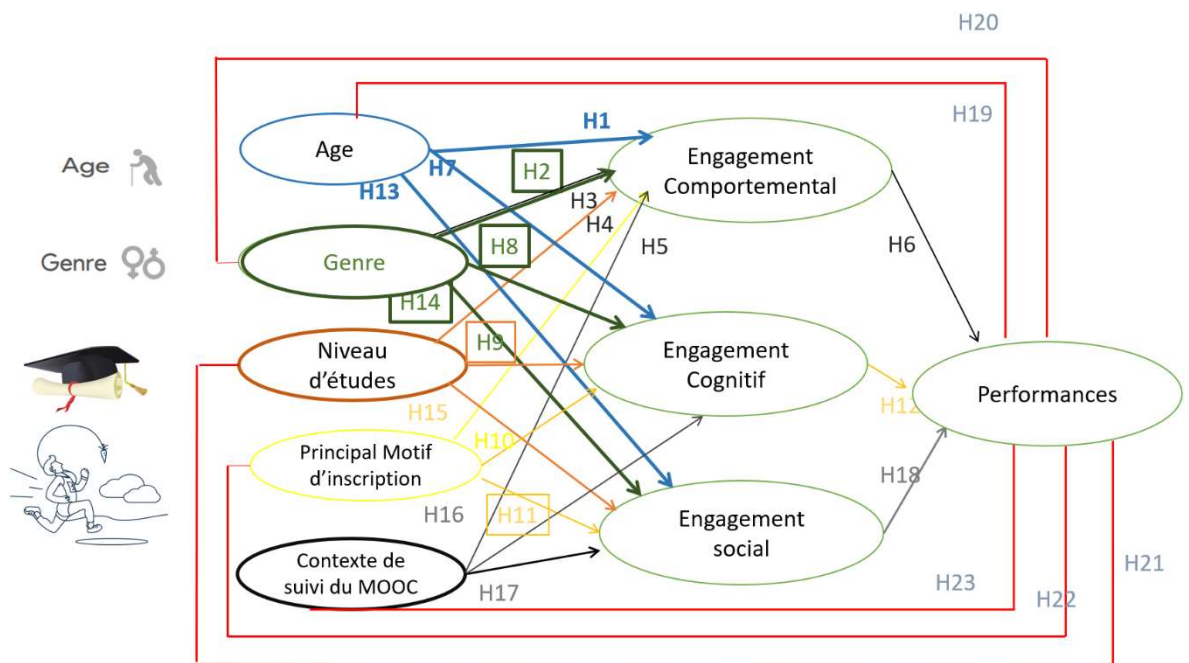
H20

H19

Age

Genre

Age

H1

H7

H2

H13

Engagement Comportemental

H3

H4

Genre

H8

H5

H6

H14

H9

Niveau d'études

Engagement Cognitif

Performances

H15

H12

H10

Principal Motif d'inscription

H18

H16

H11

Engagement social

Contexte de suivi du MOOC

H17

H23

H22

H21